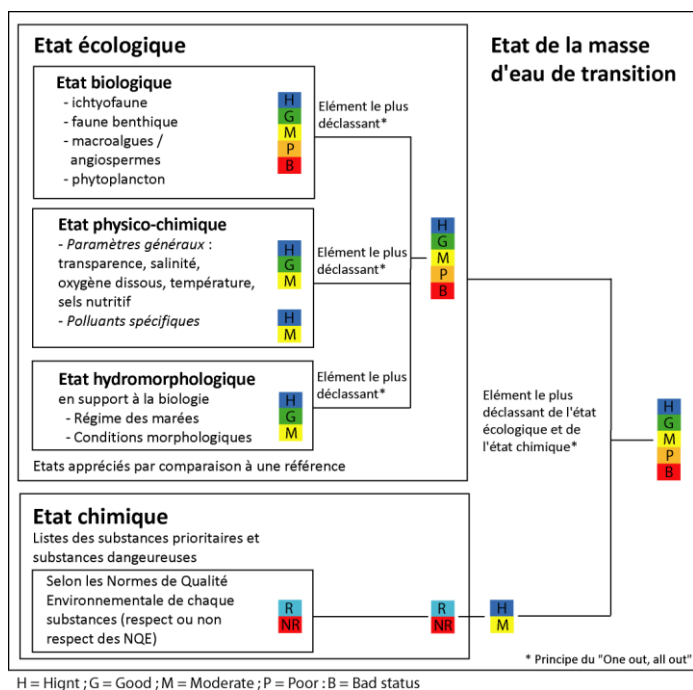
Etat écologique

Etat biologique
- ichtyofaune
- faune benthique
- macroalgues / angiospermes
- phytoplancton

H
G
M
P
B

Elément le plus déclassant*

Etat physico-chimique
- *Paramètres généraux* : transparence, salinité, oxygène dissous, température, sels nutritif
- *Polluants spécifiques*

H
G
M

H
M

Elément le plus déclassant*

H
G
M
P
B

Etat hydromorphologique
en support à la biologie
- Régime des marées
- Conditions morphologiques

H
G
M

Elément le plus déclassant*

Etats appréciés par comparaison à une référence

Etat de la masse d'eau de transition

Elément le plus déclassant de l'état écologique et de l'état chimique*

H
G
M
P
B

Etat chimique
Listes des substances prioritaires et substances dangereuses

Selon les Normes de Qualité Environnementale de chaque substances (respect ou non respect des NQE)

R
NR

R
NR

H
M

* Principe du "One out, all out"

H = Hignt ; G = Good ; M = Moderate ; P = Poor ; B = Bad status